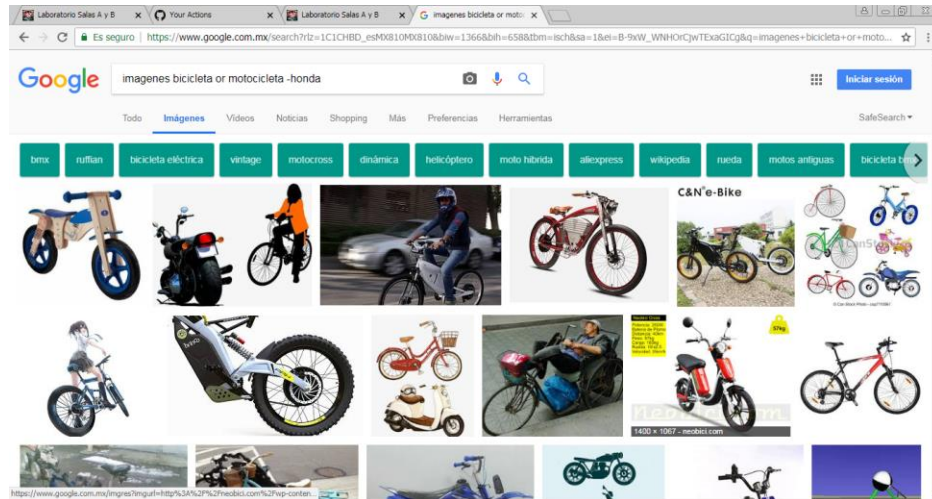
Laboratorio Salas A y B ×
Your Actions ×
Laboratorio Salas A y B ×
imagenes bicicleta or motoc ×

Es seguro | https://www.google.com.mx/search?rlz=1C1CHBD_esMX810MX810&biw=1366&bih=658&tbm=isch&sa=1&ei=B-9xW_WNHOrCjwTExaGICg&q=imagenes+bicicleta+or+moto...

Google
imagenes bicicleta or motocicleta -honda

Iniciar sesión

Todo Imágenes Videos Noticias Shopping Más Preferencias Herramientas

SafeSearch

bmx ruffian bicicleta eléctrica vintage motocross dinámica helicóptero moto hibrida aliexpress wikipedia rueda motos antiguas bicicleta b

C&N e-Bike

57kg

1400 × 1067 - neobici.com

https://www.google.com.mx/imgres?imgurl=http%3A%2F%2Fneobici.com%2Fwp-conten...